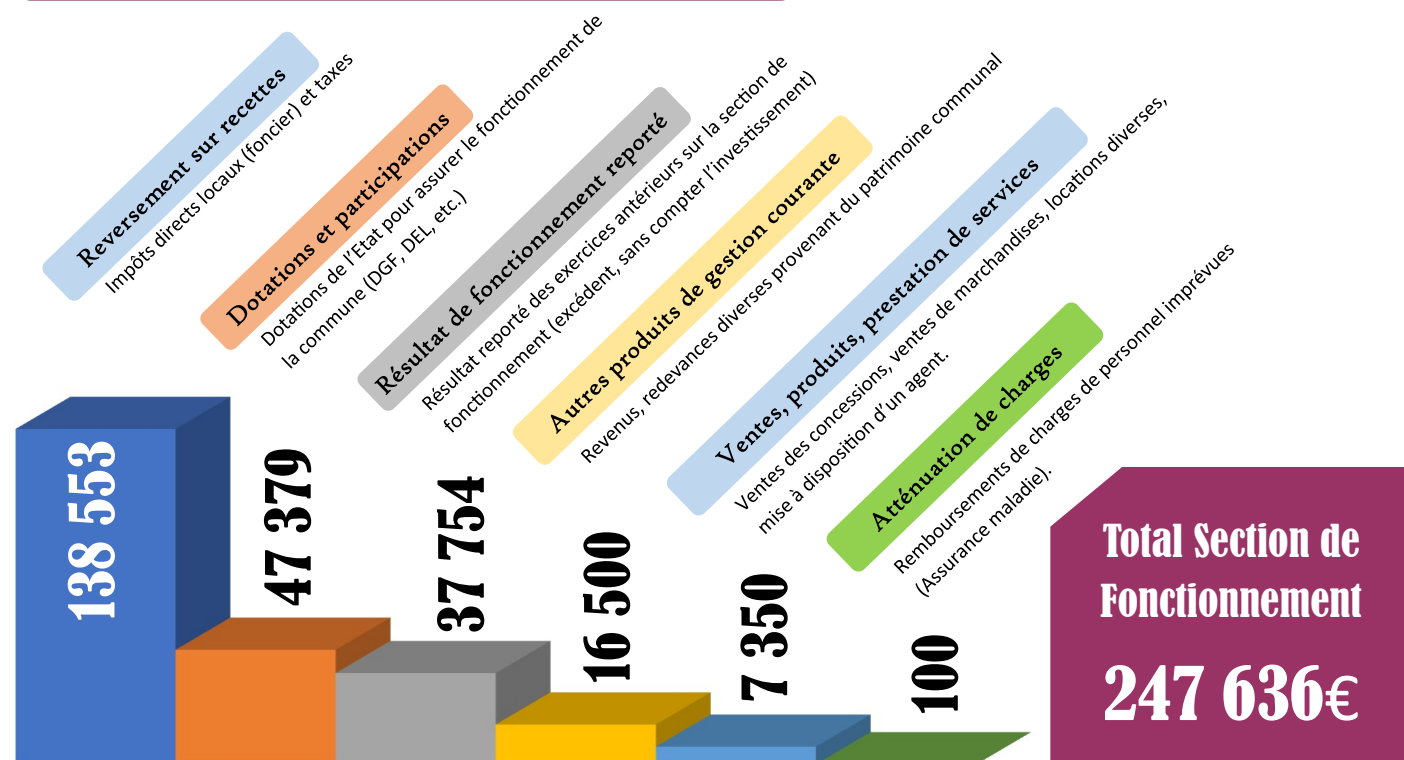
Reversement sur recettes
Impôts directs locaux (foncier) et taxes

Dotations et participations
Dotations de l'Etat pour assurer le fonctionnement de la commune (DGF, DEI, etc.)

Résultat de fonctionnement reporté
Résultat reporté des exercices antérieurs sur la section de fonctionnement (excédent, sans compter l'investissement)

Autres produits de gestion courante
Revenus, redevances diverses provenant du patrimoine communal

Ventes, produits, prestation de services
Ventes des concessions, ventes de marchandises, locations diverses, mise à disposition d'un agent.

Atténuation de charges
Remboursements de charges de personnel imprévues (Assurance maladie).

138 553
47 379
37 754
16 500
7 350
100

Total Section de Fonctionnement
247 636€